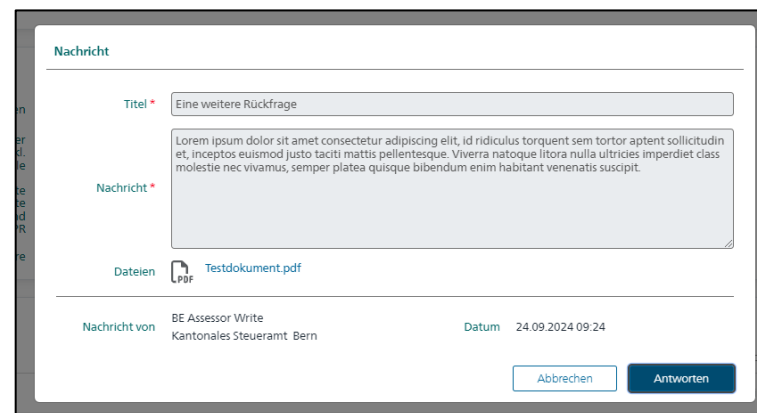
Nachricht

Titel * Eine weitere Rückfrage

Nachricht * Lorem ipsum dolor sit amet consectetur adipiscing elit, id ridiculus torquent sem tortor aptent sollicitudin et, inceptos euismod justo taciti mattis pellentesque. Viverra natoque litora nulla ultricies imperdiet class molestie nec vivamus, semper platea quisque bibendum enim habitant venenatis suscipit.

Dateien PDF Testdokument.pdf

Nachricht von BE Assessor Write
Kantonales Steueramt Bern

Datum 24.09.2024 09:24

Abbrechen Antworten